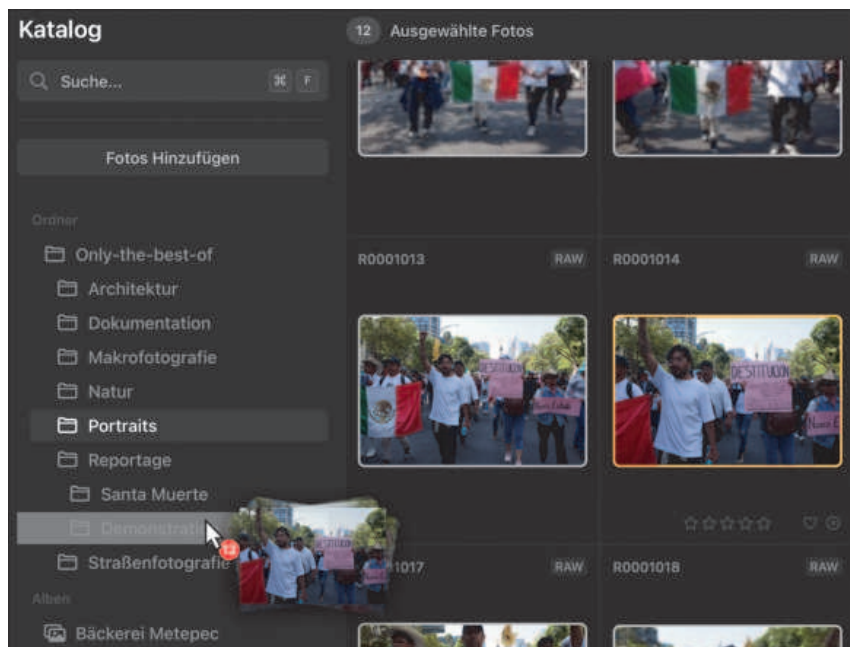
Katalog

12 Ausgewählte Fotos

Suche... ⌘ F

Fotos Hinzufügen

Ordner

Only-the-best-of

Architektur

Dokumentation

Makrofotografie

Natur

Portraits

Reportage

Santa Muerte

Demonstrati

Straßenfotografie

Alben

Bäckerei Metepec

R0001013 RAW

R0001014 RAW

DESTITUCION

12

1017 RAW

R0001018 RAW